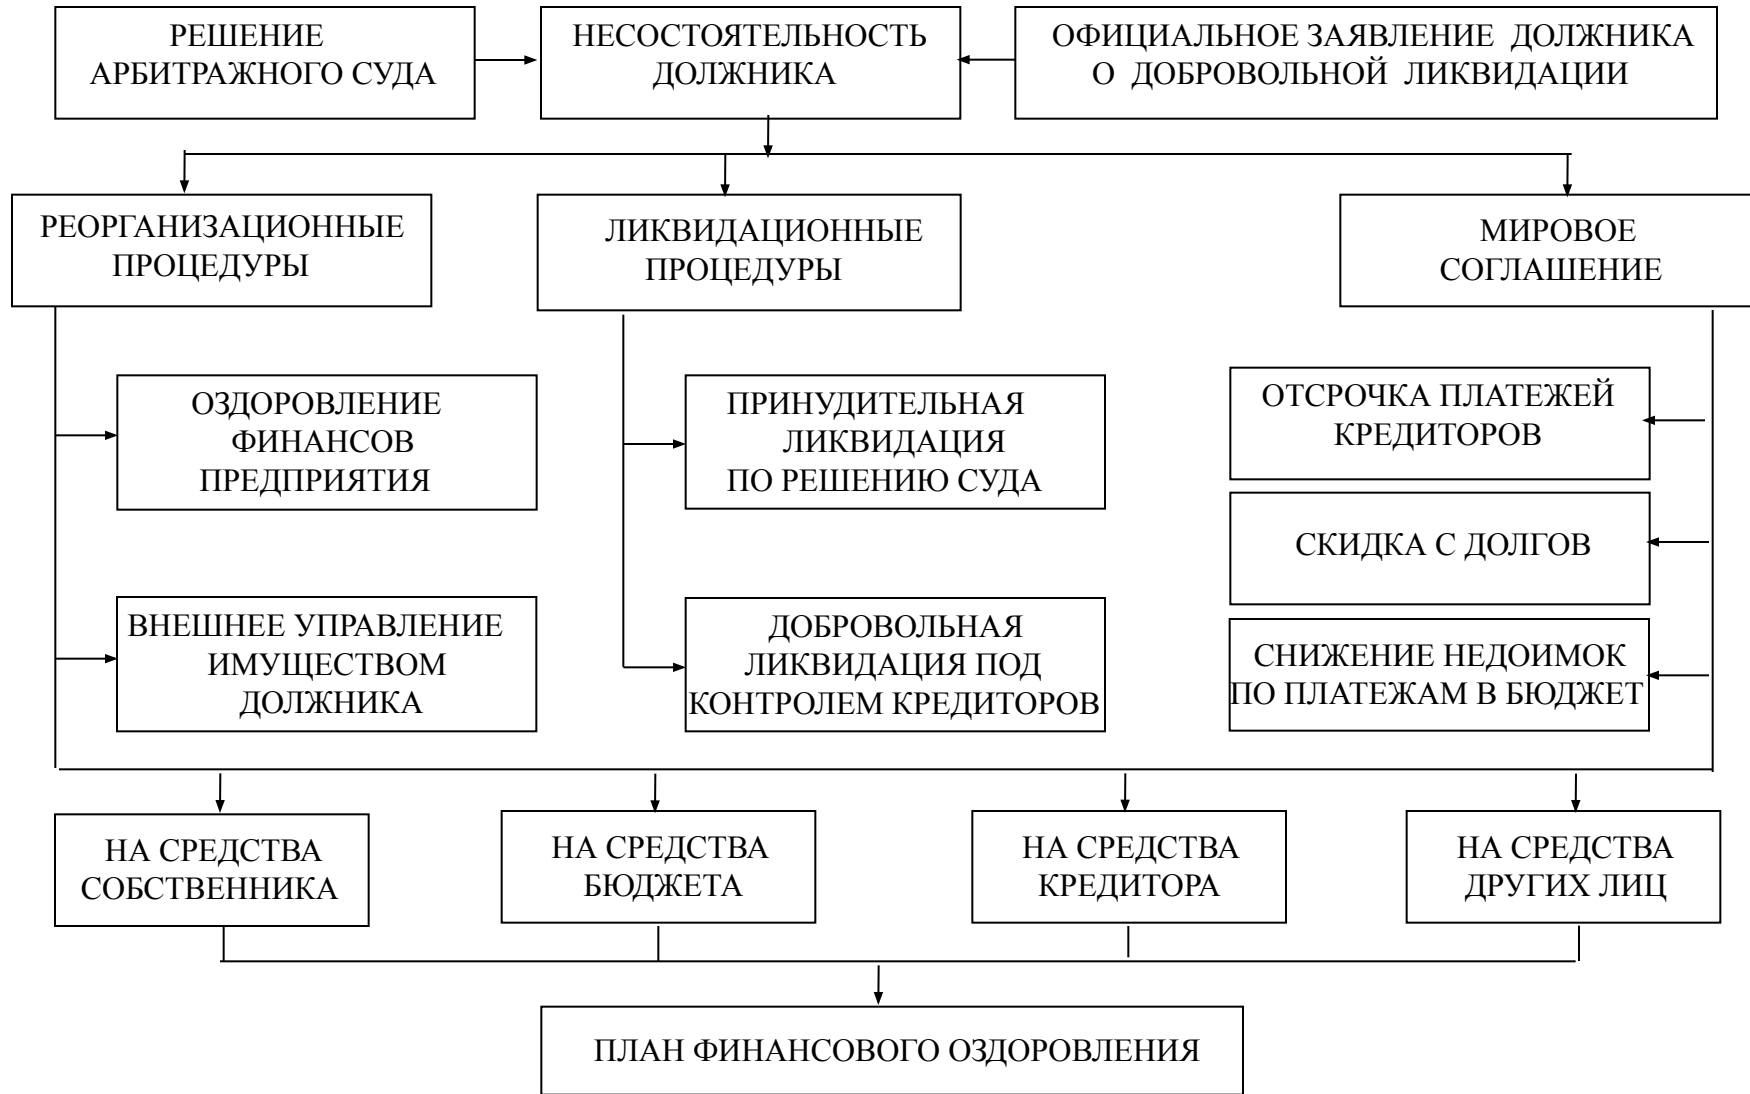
РЕШЕНИЕ АРБИТРАЖНОГО СУДА

НЕСОСТОЯТЕЛЬНОСТЬ ДОЛЖНИКА

ОФИЦИАЛЬНОЕ ЗАЯВЛЕНИЕ ДОЛЖНИКА О ДОБРОВОЛЬНОЙ ЛИКВИДАЦИИ

РЕОРГАНИЗАЦИОННЫЕ ПРОЦЕДУРЫ

ЛИКВИДАЦИОННЫЕ ПРОЦЕДУРЫ

МИРОВОЕ СОГЛАШЕНИЕ

ОЗДОРОВЛЕНИЕ ФИНАНСОВ ПРЕДПРИЯТИЯ

ВНЕШНЕЕ УПРАВЛЕНИЕ ИМУЩЕСТВОМ ДОЛЖНИКА

ПРИНУДИТЕЛЬНАЯ ЛИКВИДАЦИЯ ПО РЕШЕНИЮ СУДА

ДОБРОВОЛЬНАЯ ЛИКВИДАЦИЯ ПОД КОНТРОЛЕМ КРЕДИТОРОВ

ОТСРОЧКА ПЛАТЕЖЕЙ КРЕДИТОРОВ

СКИДКА С ДОЛГОВ

СНИЖЕНИЕ НЕДОИМОК ПО ПЛАТЕЖАМ В БЮДЖЕТ

НА СРЕДСТВА СОБСТВЕННИКА

НА СРЕДСТВА БЮДЖЕТА

НА СРЕДСТВА КРЕДИТОРА

НА СРЕДСТВА ДРУГИХ ЛИЦ

ПЛАН ФИНАНСОВОГО ОЗДОРОВЛЕНИЯ